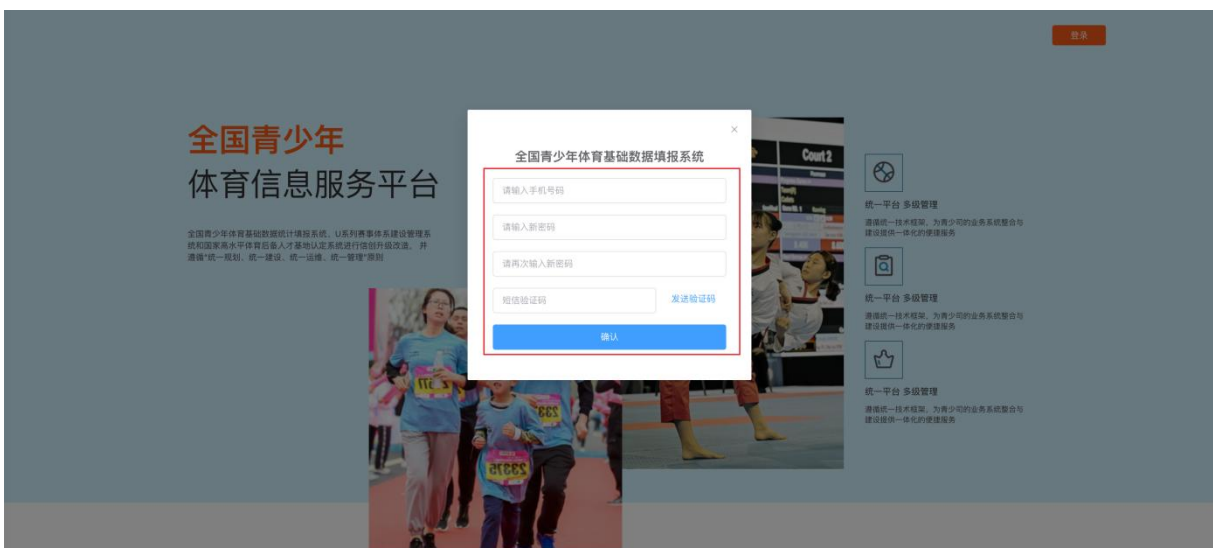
登录

全国青少年
体育信息服务平台

全国青少年体育基础数据统计填报系统、U系列赛事体系建设管理系统和国家高水平体育后备人才基地认定系统进行信创升级改造，并遵循"统一规划、统一建设、统一运维、统一管理"原则

×

全国青少年体育基础数据填报系统

请输入手机号码

请输入新密码

请再次输入新密码

短信验证码

发送验证码

确认

Court 2

统一平台 多级管理

遵循统一技术框架，为青少司的业务系统整合与建设提供一体化的便捷服务

统一平台 多级管理

遵循统一技术框架，为青少司的业务系统整合与建设提供一体化的便捷服务

统一平台 多级管理

遵循统一技术框架，为青少司的业务系统整合与建设提供一体化的便捷服务